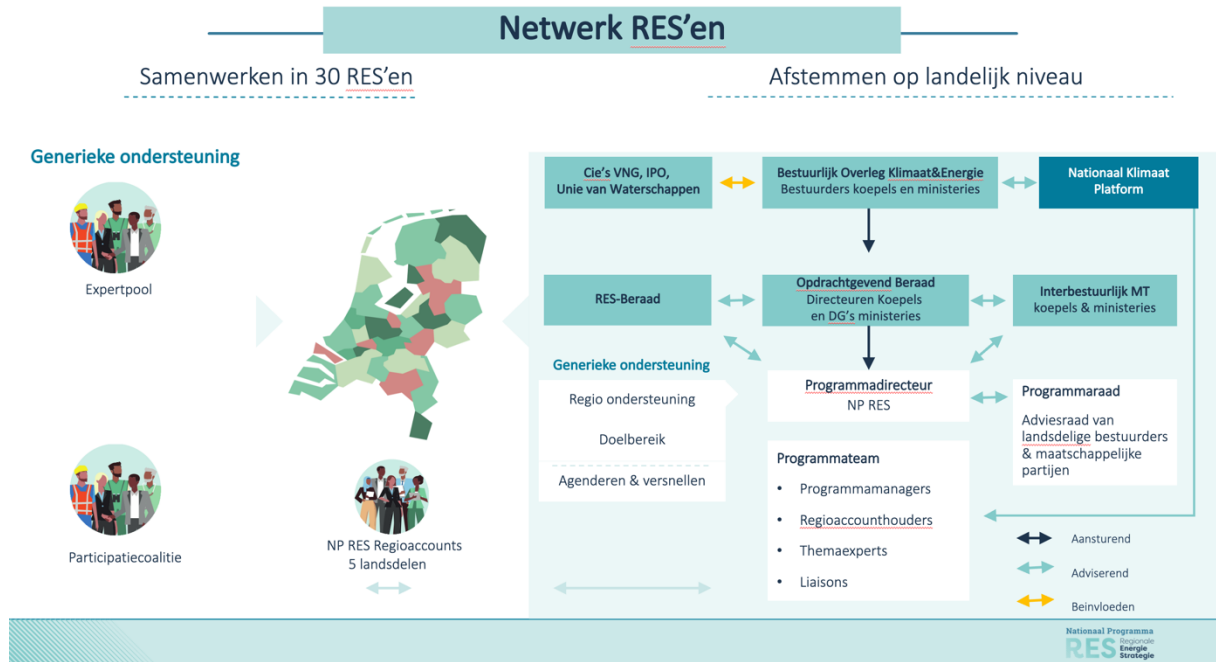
Netwerk RES'en

Samenwerken in 30 RES'en

Afstemmen op landelijk niveau

Generieke ondersteuning

Expertpool

Participatiecoalitie

NP RES Regioaccounts
5 landsdelen

Cie's VNG, IPO, Unie van Waterschappen

Bestuurlijk Overleg Klimaat&Energie
Bestuurders koepels en ministeries

Nationaal Klimaat Platform

RES-Beraad

Opdrachtgevend Beraad
Directeuren Koepels en DG's ministeries

Interbestuurlijk MT
koepels & ministeries

Generieke ondersteuning

Regio ondersteuning

Doelbereik

Agenderen & versnellen

Programmadirecteur
NP RES

Programmaraad

Adviesraad van landsdelige bestuurders & maatschappelijke partijen

Programmateam

• Programmamanagers
• Regioaccounthouders
• Themaexperts
• Liaisons

Aansturend

Adviserend

Beinvloeden

Nationaal Programma
RES Regionale Energie Strategie